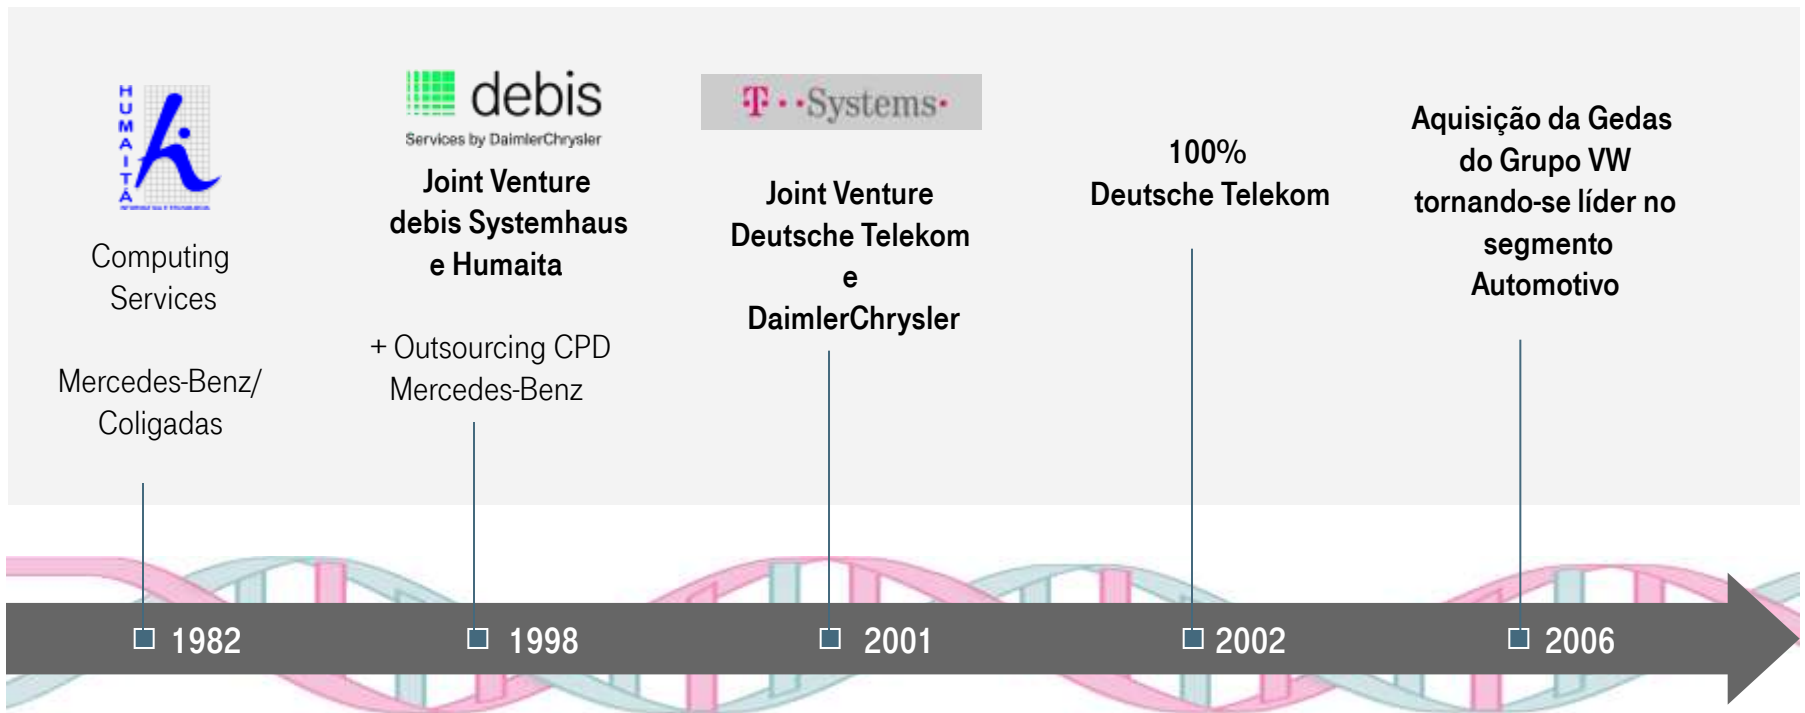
HUMAITÁ

Computing Services

Mercedes-Benz/ Coligadas

debis

Services by DaimlerChrysler

Joint Venture debis Systemhaus e Humaita

+ Outsourcing CPD Mercedes-Benz

T··Systems·

Joint Venture Deutsche Telekom e DaimlerChrysler

100% Deutsche Telekom

Aquisição da Gedas do Grupo VW tornando-se líder no segmento Automotivo

1982

1998

2001

2002

2006